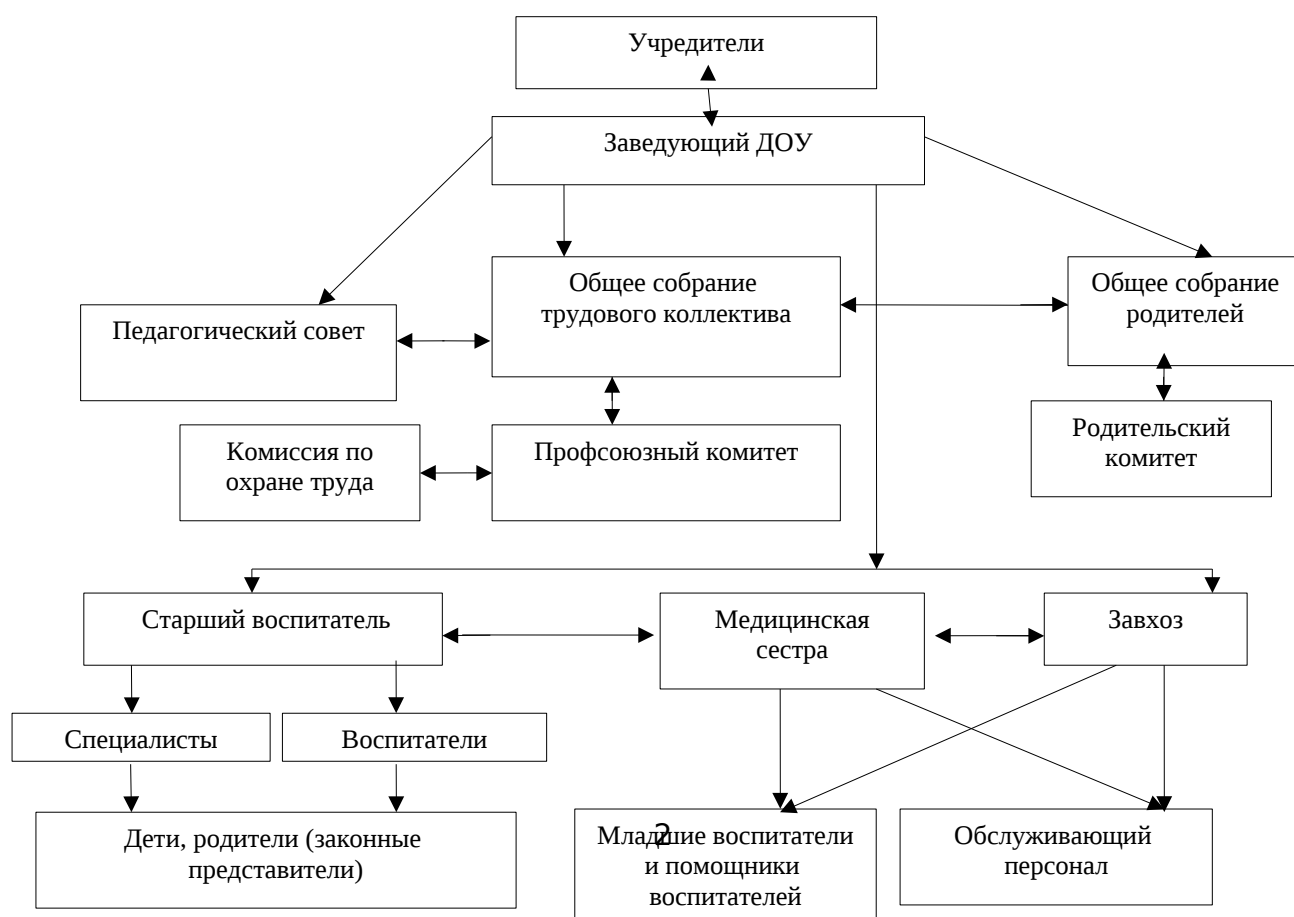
Учредители

Заведующий ДОУ

Педагогический совет

Общее собрание трудового коллектива

Общее собрание родителей

Комиссия по охране труда

Профсоюзный комитет

Родительский комитет

Старший воспитатель

Медицинская сестра

Завхоз

Специалисты

Воспитатели

Дети, родители (законные представители)

Младшие воспитатели и помощники воспитателей

2

Обслуживающий персонал